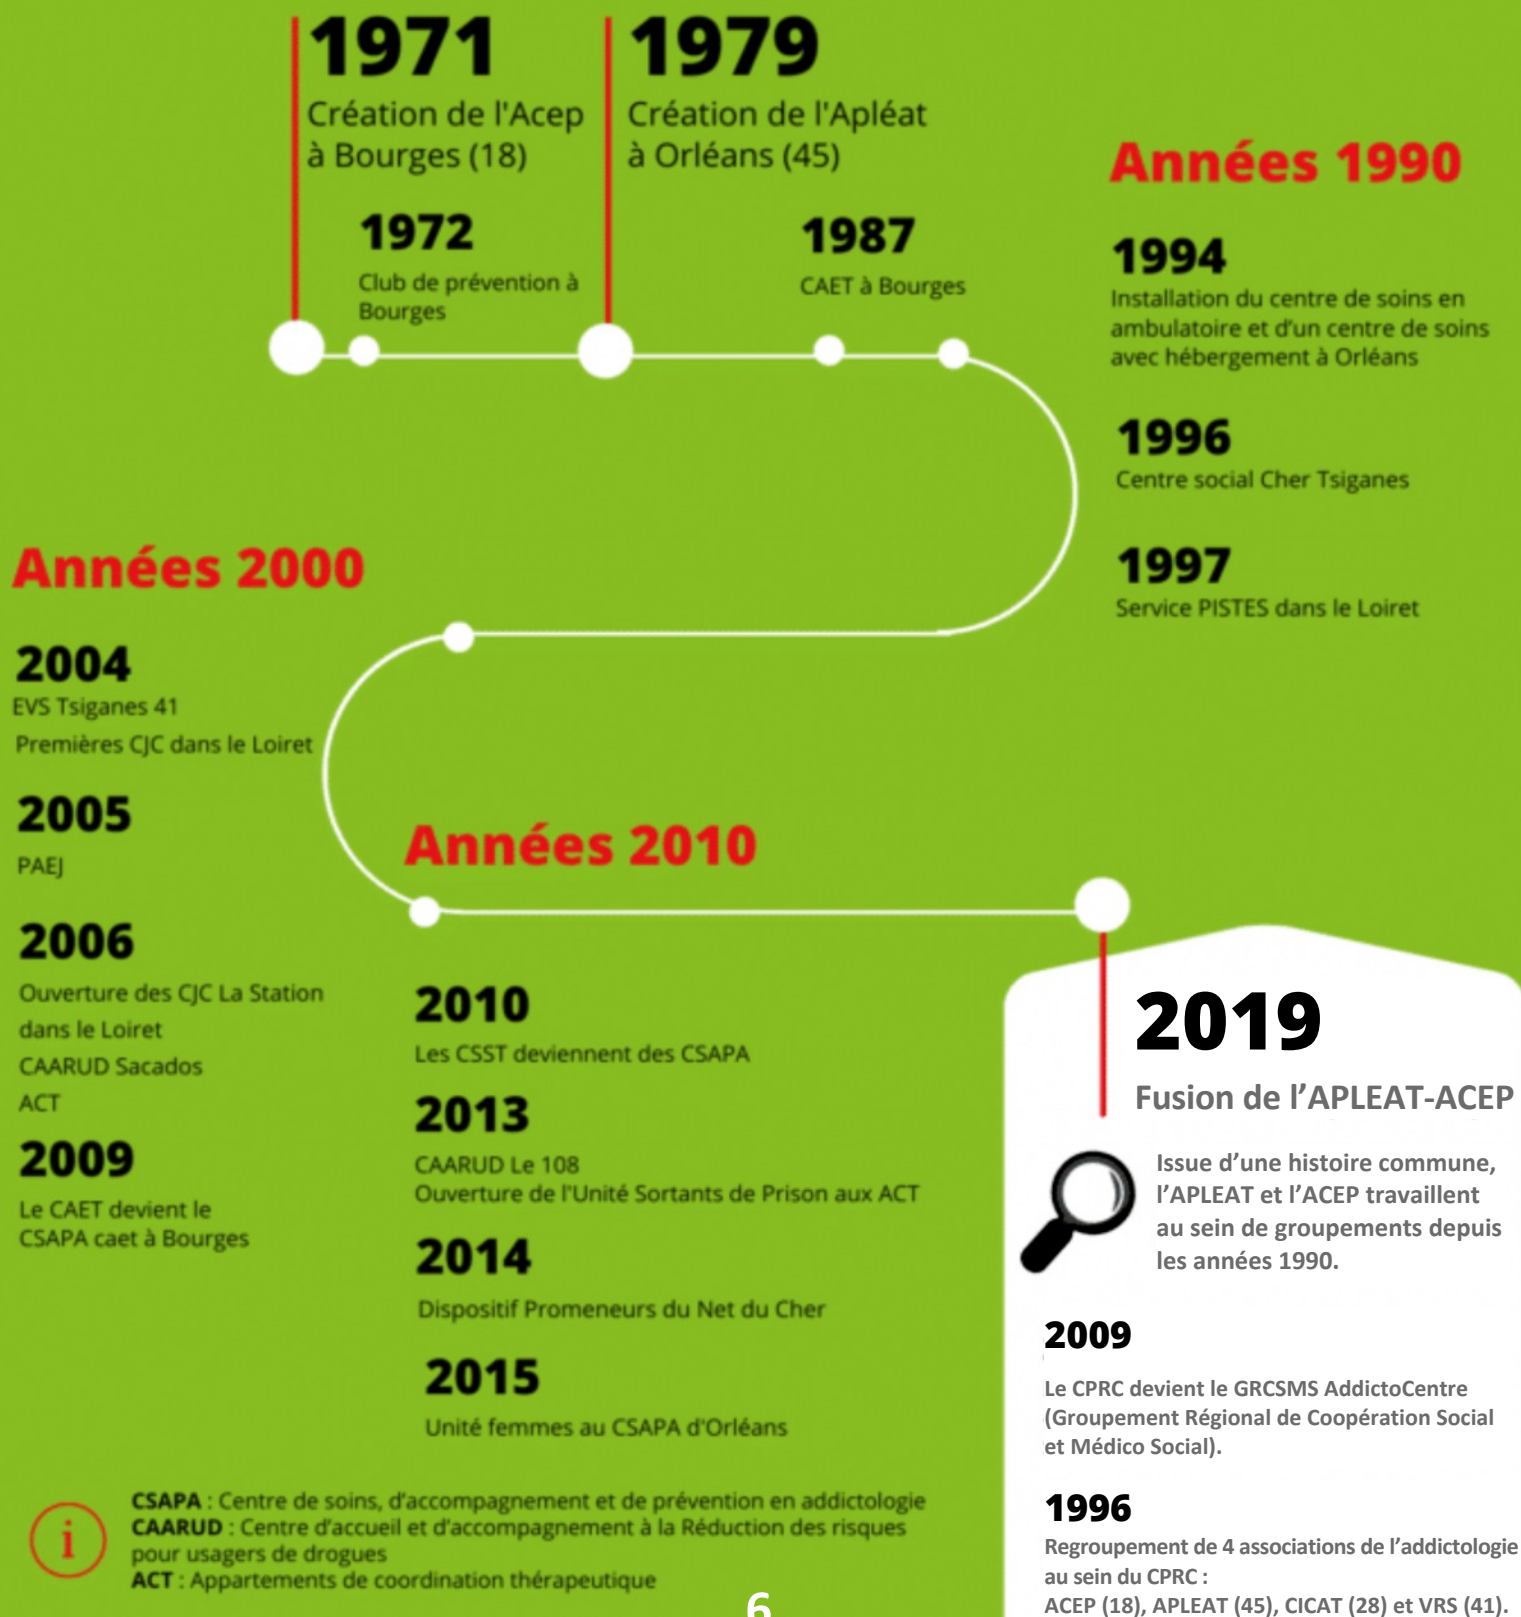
1971
Création de l'Acep à Bourges (18)

1979
Création de l'Apléat à Orléans (45)

1972
Club de prévention à Bourges

1987
CAET à Bourges

Années 1990

1994
Installation du centre de soins en ambulatoire et d'un centre de soins avec hébergement à Orléans

1996
Centre social Cher Tsiganes

1997
Service PISTES dans le Loiret

Années 2000

2004
EVS Tsiganes 41
Premières CJC dans le Loiret

2005
PAEJ

2006
Ouverture des CJC La Station dans le Loiret
CAARUD Sacados
ACT

2009
Le CAET devient le CSAPA caet à Bourges

Années 2010

2010
Les CSST deviennent des CSAPA

2013
CAARUD Le 108
Ouverture de l'Unité Sortants de Prison aux ACT

2014
Dispositif Promeneurs du Net du Cher

2015
Unité femmes au CSAPA d'Orléans

2019
Fusion de l'APLEAT-ACEP

Issue d'une histoire commune, l'APLEAT et l'ACEP travaillent au sein de groupements depuis les années 1990.

2009
Le CPRC devient le GRCSMS AddictoCentre (Groupement Régional de Coopération Social et Médico Social).

1996
Regroupement de 4 associations de l'addictologie au sein du CPRC :
ACEP (18), APLEAT (45), CICAT (28) et VRS (41).

i
CSAPA : Centre de soins, d'accompagnement et de prévention en addictologie
CAARUD : Centre d'accueil et d'accompagnement à la Réduction des risques pour usagers de drogues
ACT : Appartements de coordination thérapeutique

6